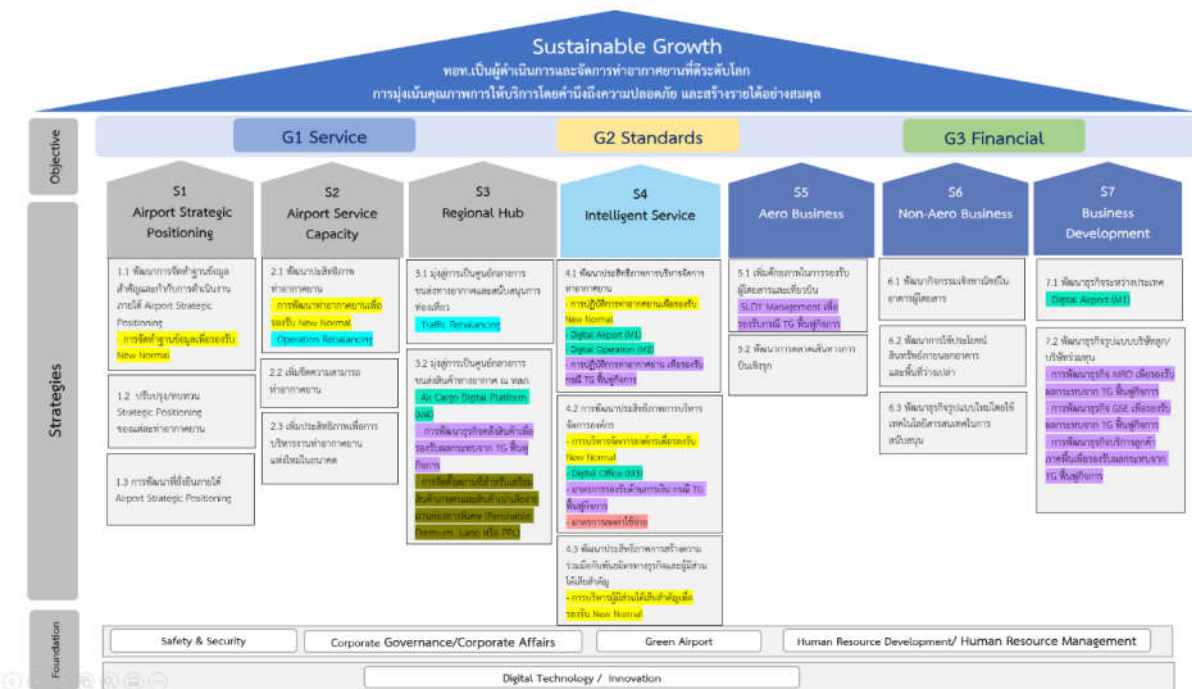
Sustainable Growth
ทอท.เป็นผู้ดำเนินการและจัดการท่าอากาศยานที่ระดับโลก
การมุ่งเน้นคุณภาพการให้บริการโดยคำนึงถึงความปลอดภัย และสร้างรายได้อย่างสมดุล

Objective

G1 Service

G2 Standards

G3 Financial

Strategies

S1
Airport Strategic Positioning

1.1 พัฒนาการจัดทำฐานข้อมูลสำคัญและกำกับการดำเนินงานภายใต้ Airport Strategic Positioning
- การจัดทำฐานข้อมูลเพื่อรองรับ New Normal

1.2 ปรับปรุง/ทบทวน Strategic Positioning ของแต่ละท่าอากาศยาน

1.3 การพัฒนาที่ยั่งยืนภายใต้ Airport Strategic Positioning

S2
Airport Service Capacity

2.1 พัฒนาประสิทธิภาพท่าอากาศยาน
- การพัฒนาท่าอากาศยานเพื่อรองรับ New Normal
- Operation Rebalancing

2.2 เพิ่มขีดความสามารถท่าอากาศยาน

2.3 เพิ่มประสิทธิภาพเพื่อการบริหารงานท่าอากาศยานแห่งใหม่ในอนาคต

S3
Regional Hub

3.1 มุ่งสู่การเป็นศูนย์กลางการขนส่งทางอากาศและสนับสนุนการท่องเที่ยว
- Traffic Rebalancing

3.2 มุ่งสู่การเป็นศูนย์กลางการขนส่งสินค้าทางอากาศ ณ ทสภ.
- Air Cargo Digital Platform (M4)
- การพัฒนาธุรกิจคลังสินค้าเพื่อรองรับผลกระทบจาก TG ฟื้นฟูกิจการ
- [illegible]

S4
Intelligent Service

4.1 พัฒนาประสิทธิภาพการบริหารจัดการท่าอากาศยาน
- การปฏิบัติการท่าอากาศยานเพื่อรองรับ New Normal
- Digital Airport (M1)
- Digital Operation (M2)
- การปฏิบัติการท่าอากาศยาน เพื่อรองรับกรณี TG ฟื้นฟูกิจการ

4.2 การพัฒนาประสิทธิภาพการบริหารจัดการองค์กร
- การบริหารจัดการองค์กรเพื่อรองรับ New Normal
- Digital Office (M3)
- มาตรการรองรับด้านการเงิน กรณี TG ฟื้นฟูกิจการ
- มาตรการลดค่าใช้จ่าย

4.3 พัฒนาประสิทธิภาพการสร้างความร่วมมือกับพันธมิตรทางธุรกิจและผู้มีส่วนได้เสียสำคัญ
- การบริหารผู้มีส่วนได้เสียสำคัญเพื่อรองรับ New Normal

S5
Aero Business

5.1 เพิ่มศักยภาพในการรองรับผู้โดยสารและเที่ยวบิน
- SLOT Management เพื่อรองรับกรณี TG ฟื้นฟูกิจการ

5.2 พัฒนาการตลาดเส้นทางการบินเชิงรุก

S6
Non-Aero Business

6.1 พัฒนากิจกรรมเชิงพาณิชย์ในอาคารผู้โดยสาร

6.2 พัฒนาการใช้ประโยชน์สินทรัพย์ภายนอกอาคารและพื้นที่ว่างเปล่า

6.3 พัฒนาธุรกิจรูปแบบใหม่โดยใช้เทคโนโลยีสารสนเทศในการสนับสนุน

S7
Business Development

7.1 พัฒนาธุรกิจระหว่างประเทศ
- Digital Airport (M1)

7.2 พัฒนาธุรกิจรูปแบบบริษัทลูก/บริษัทร่วมทุน
- การพัฒนาธุรกิจ MRO เพื่อรองรับผลกระทบจาก TG ฟื้นฟูกิจการ
- การพัฒนาธุรกิจ GSE เพื่อรองรับผลกระทบจาก TG ฟื้นฟูกิจการ
- การพัฒนาธุรกิจบริการลูกค้าภาคพื้นเพื่อรองรับผลกระทบจาก TG ฟื้นฟูกิจการ

Foundation

Safety & Security
Corporate Governance/Corporate Affairs
Green Airport
Human Resource Development/ Human Resource Management
Digital Technology / Innovation